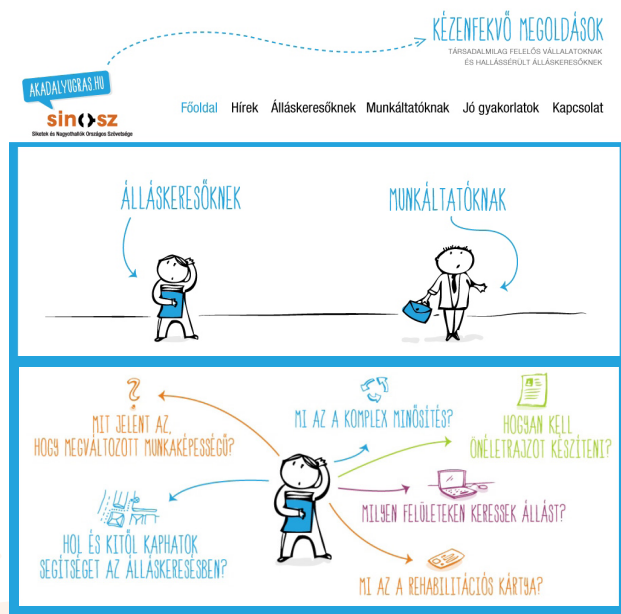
KÉZENFEKVŐ MEGOLDÁSOK

TÁRSADALMILAG FELELŐS VÁLLALATOKNAK ÉS HALLÁSSÉRÜLT ÁLLÁSKERESŐKNEK

AKADALYUGRAS.HU

sinosz

Siketek és Nagyothallók Országos Szövetsége

Főoldal Hírek Álláskeresőknek Munkáltatóknak Jó gyakorlatok Kapcsolat

ÁLLÁSKERESŐKNEK

MUNKÁLTATÓKNAK

MIT JELENT AZ, HOGY MEGVÁLTOZOTT MUNKAKÉPESSÉGŰ?

MI AZ A KOMPLEX MINŐSÍTÉS?

HOGYAN KELL ÖNÉLETRAJZOT KÉSZÍTENI?

HOL ÉS KITŐL KAPHATOK SEGÍTSÉGET AZ ÁLLÁSKERESÉSBEN?

MILYEN FELÜLETEKEN KERESSEK ÁLLÁST?

MI AZ A REHABILITÁCIÓS KÁRTYA?